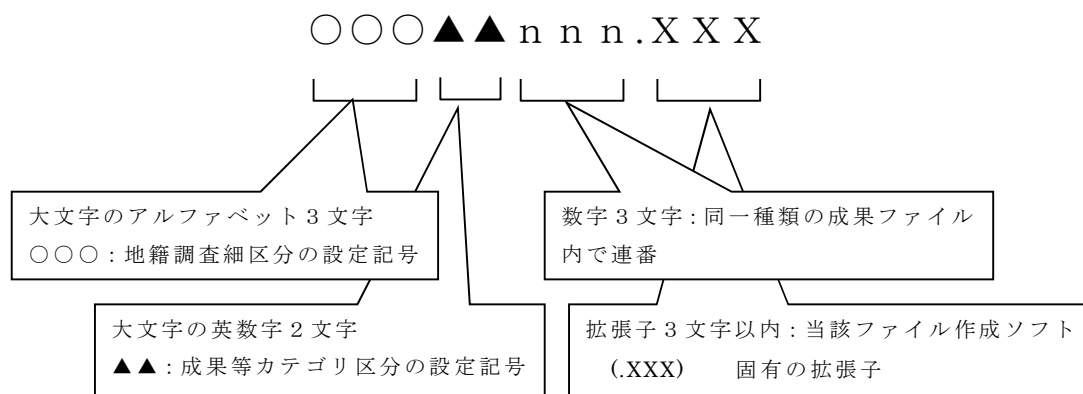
○○○▲▲nnn.XXX

大文字のアルファベット３文字
○○○：地籍調査細区分の設定記号

大文字の英数字２文字
▲▲：成果等カテゴリ区分の設定記号

数字３文字：同一種類の成果ファイル内で連番

拡張子３文字以内：当該ファイル作成ソフト
(.XXX)　固有の拡張子